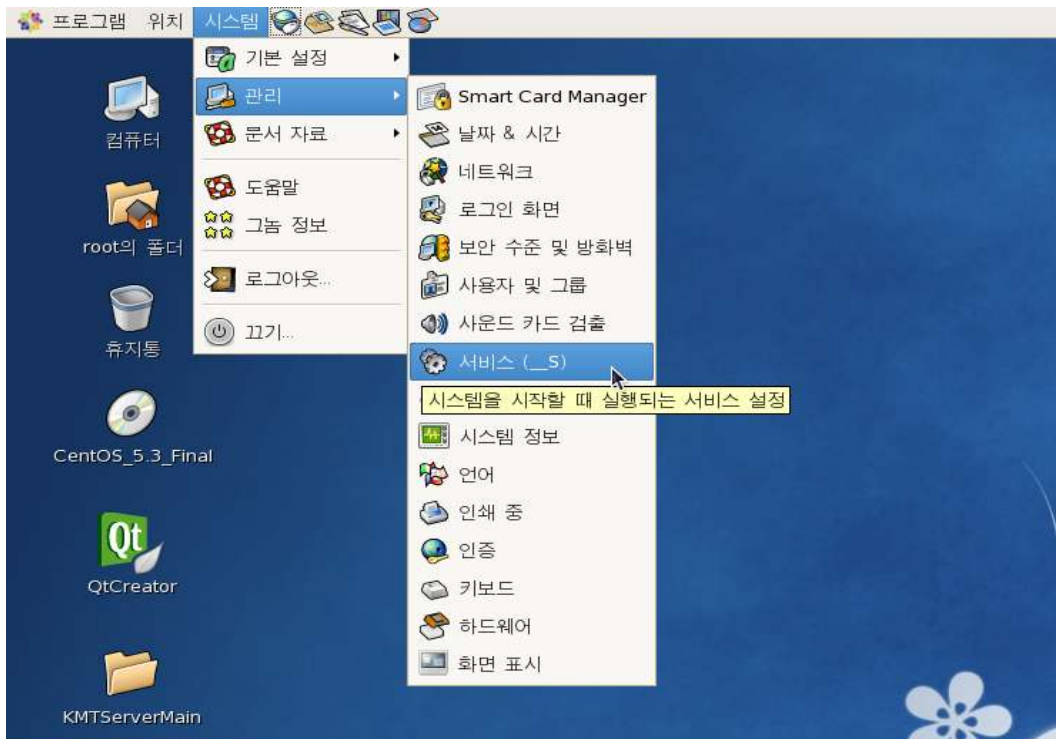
프로그램 위치 시스템

기본 설정
관리
문서 자료
도움말
그놈 정보
로그아웃...
끄기...

Smart Card Manager
날짜 & 시간
네트워크
로그인 화면
보안 수준 및 방화벽
사용자 및 그룹
사운드 카드 검출
서비스 (_S)
시스템을 시작할 때 실행되는 서비스 설정
시스템 정보
언어
인쇄 중
인증
키보드
하드웨어
화면 표시

컴퓨터
root의 폴더
휴지통
CentOS_5.3_Final
QtCreator
KMTServerMain